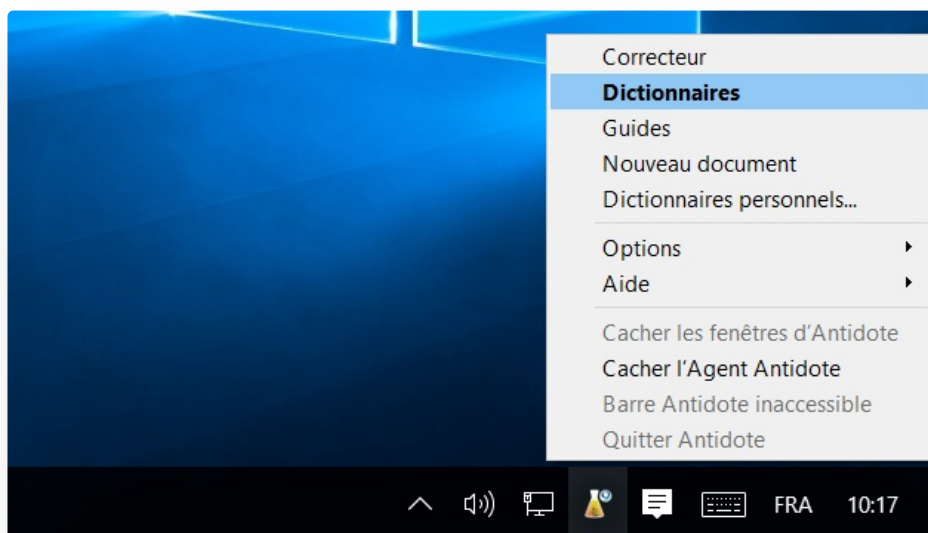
Correcteur
Dictionnaires
Guides
Nouveau document
Dictionnaires personnels...

Options
Aide

Cacher les fenêtres d'Antidote
Cacher l'Agent Antidote
Barre Antidote inaccessible
Quitter Antidote

FRA 10:17